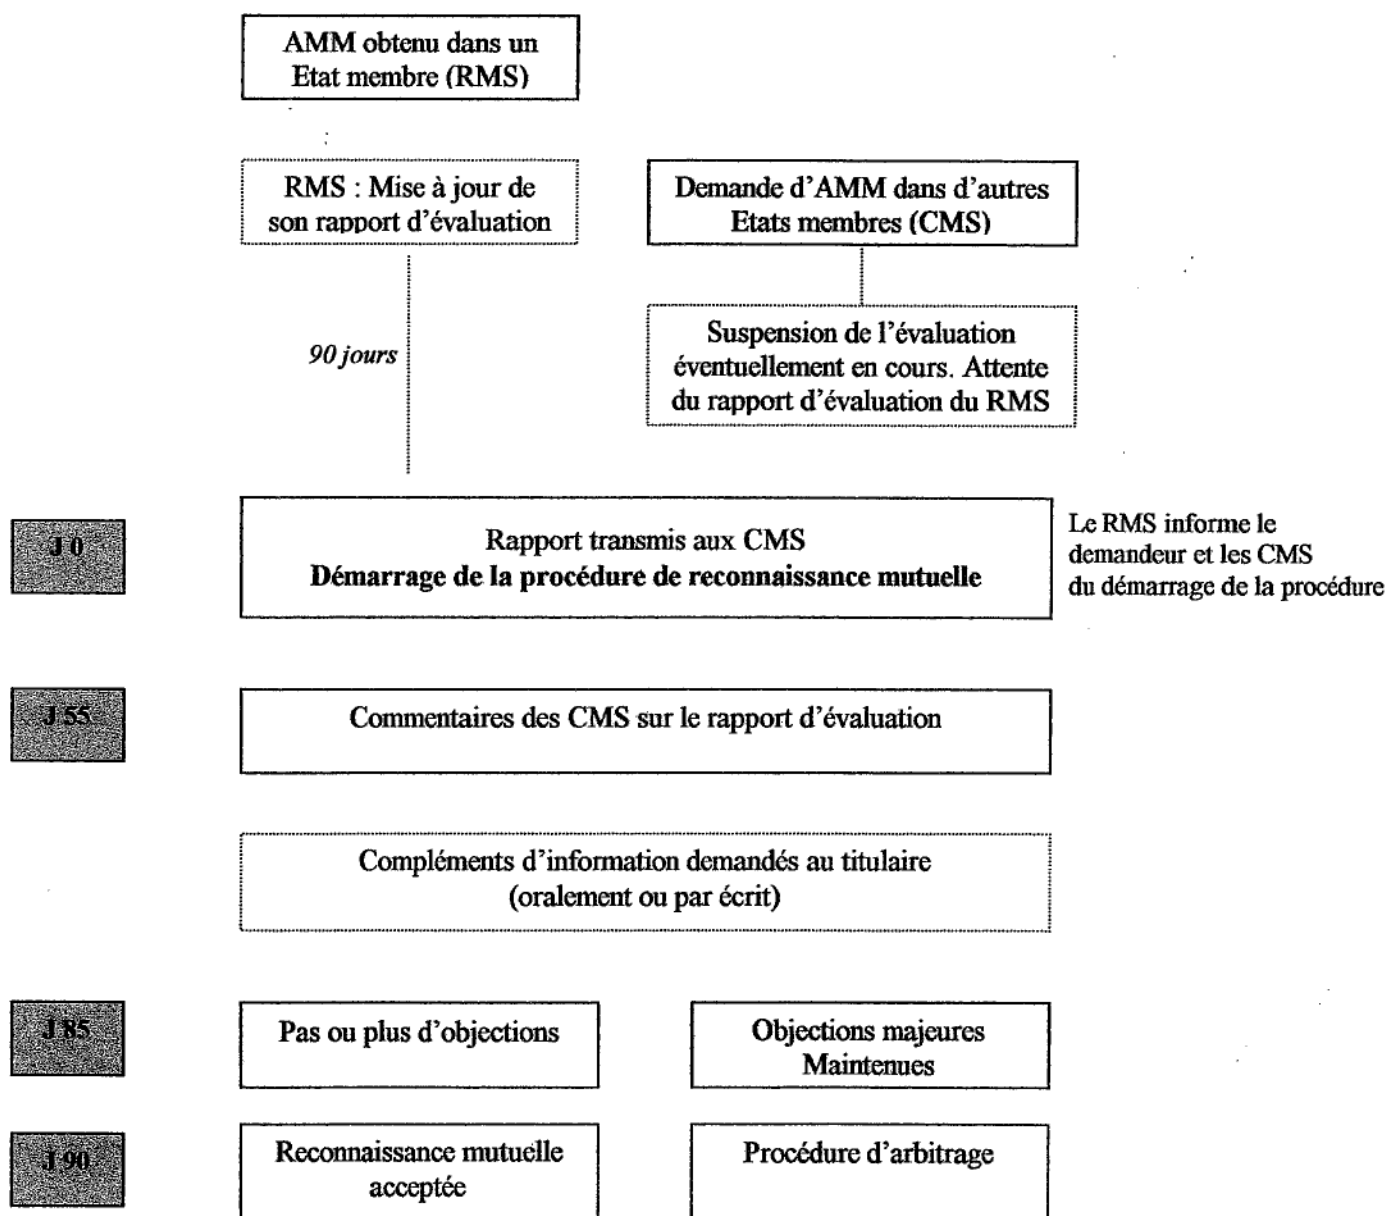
AMM obtenu dans un Etat membre (RMS)

RMS : Mise à jour de son rapport d'évaluation

Demande d'AMM dans d'autres Etats membres (CMS)

90 jours

Suspension de l'évaluation éventuellement en cours. Attente du rapport d'évaluation du RMS

J 0

Rapport transmis aux CMS
**Démarrage de la procédure de reconnaissance mutuelle**

Le RMS informe le demandeur et les CMS du démarrage de la procédure

J 55

Commentaires des CMS sur le rapport d'évaluation

Compléments d'information demandés au titulaire (oralement ou par écrit)

J 85

Pas ou plus d'objections

Objections majeures Maintenues

J 90

Reconnaissance mutuelle acceptée

Procédure d'arbitrage